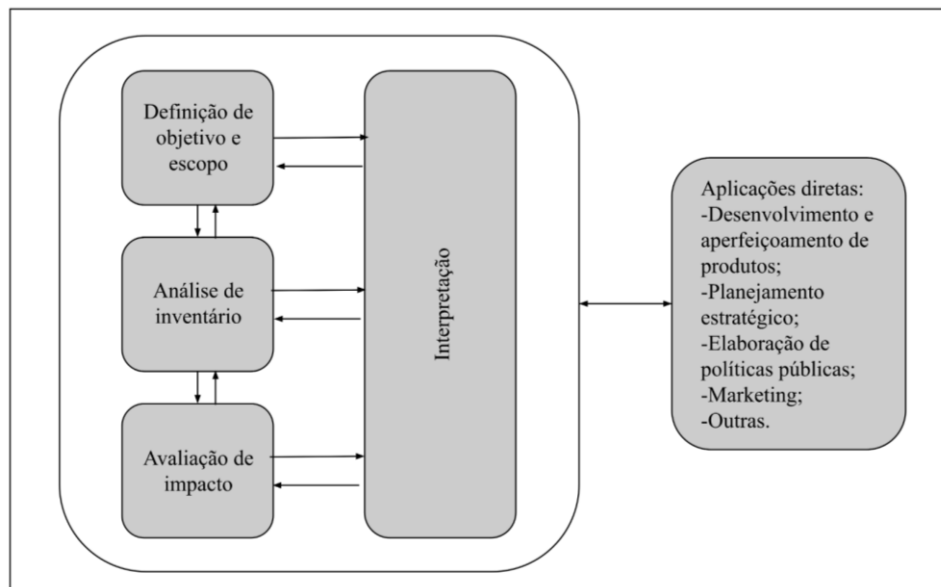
Definição de objetivo e escopo

Análise de inventário

Avaliação de impacto

Interpretação

Aplicações diretas:
-Desenvolvimento e aperfeiçoamento de produtos;
-Planejamento estratégico;
-Elaboração de políticas públicas;
-Marketing;
-Outras.